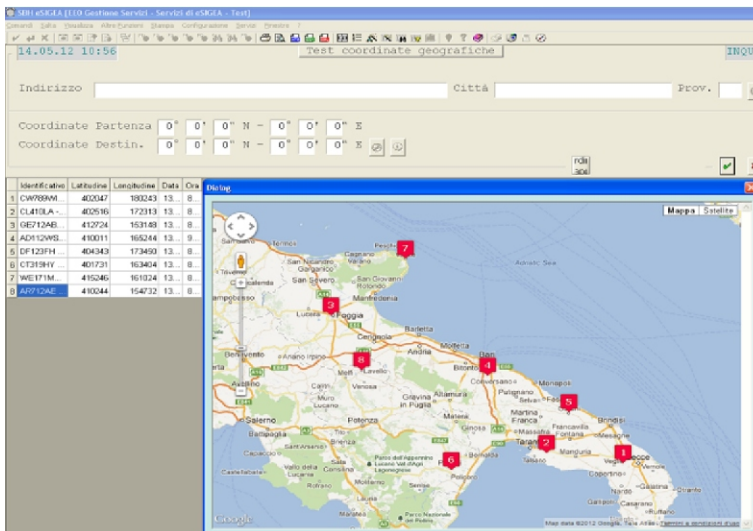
SEB1 eSIGLA (LEO Gestione Servizi - Servizi di eSIGLA - Test)

Comandi Edita Visualizza Altre funzioni Stampa Configurazione Servizi Finestra ?

14.05.12 10:56

Test coordinate geografiche

INQU

Indirizzo

Città

Prov.

Coordinate Partenza 0° 0' 0" N - 0° 0' 0" E

Coordinate Destin. 0° 0' 0" N - 0° 0' 0" E

| | Identificativo | Latitudine | Longitudine | Data | Ora |
|---|---|---|---|---|---|
| 1 | CW789WI... | 402047 | 180243 | 13... | 8... |
| 2 | CL410LA -... | 402516 | 172313 | 13... | 8... |
| 3 | GE712AB... | 412724 | 153148 | 13... | 8... |
| 4 | AD112WS... | 410011 | 165244 | 13... | 9... |
| 5 | DF123FH ... | 404343 | 173490 | 13... | 8... |
| 6 | CT319HY | 401731 | 163404 | 13... | 8... |
| 7 | WE171M... | 415246 | 161324 | 13... | 8... |
| 8 | AR712AE... | 410244 | 154732 | 13... | 8... |

Dialog

Mappa Satellite

7 3 8 4 5 2 6 1

Termoli Vieste San Severo San Giovanni Rotondo Manfredonia Lucera Foggia Adriatic Sea Cerignola Barletta Andria Trani Molfetta Bari Bitonto Conversano Monopoli Altamura Gravina in Puglia Melfi Lavello Potenza Benevento Avellino Salerno Martina Franca Brindisi Taranto Lecce Francavilla Fontana Manduria Matera Eboli Battipaglia Policoro Campobasso

Google

Map data ©2012 Google, Tele Atlas - Termini e condizioni d'uso